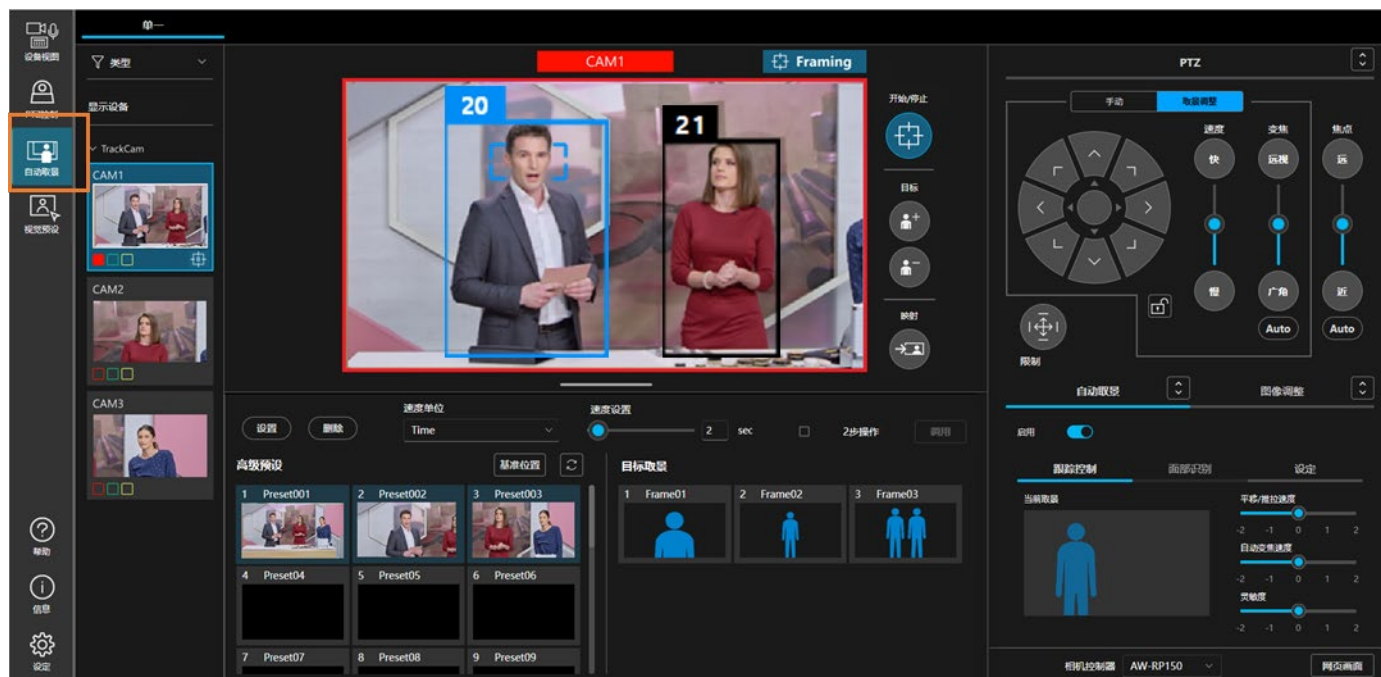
设备视图

PTZ控制

自动取景

视觉预设

帮助

信息

设定

单一

类型

显示设备

TrackCam

CAM1

CAM2

CAM3

CAM1

Framing

20

21

开始/停止

目标

映射

设置

删除

速度单位

Time

速度设置

2

sec

2步操作

调用

高级预设

基准位置

1 Preset001

2 Preset002

3 Preset003

4 Preset04

5 Preset05

6 Preset06

7 Preset07

8 Preset08

9 Preset09

目标取景

1 Frame01

2 Frame02

3 Frame03

PTZ

手动

取景调整

速度

变焦

焦点

快

远视

远

慢

广角

近

Auto

Auto

限制

自动取景

图像调整

启用

跟踪控制

面部识别

设定

当前取景

平移/俯拉速度

-2 -1 0 1 2

自动变焦速度

-2 -1 0 1 2

灵敏度

-2 -1 0 1 2

相机控制器

AW-RP150

网页画面